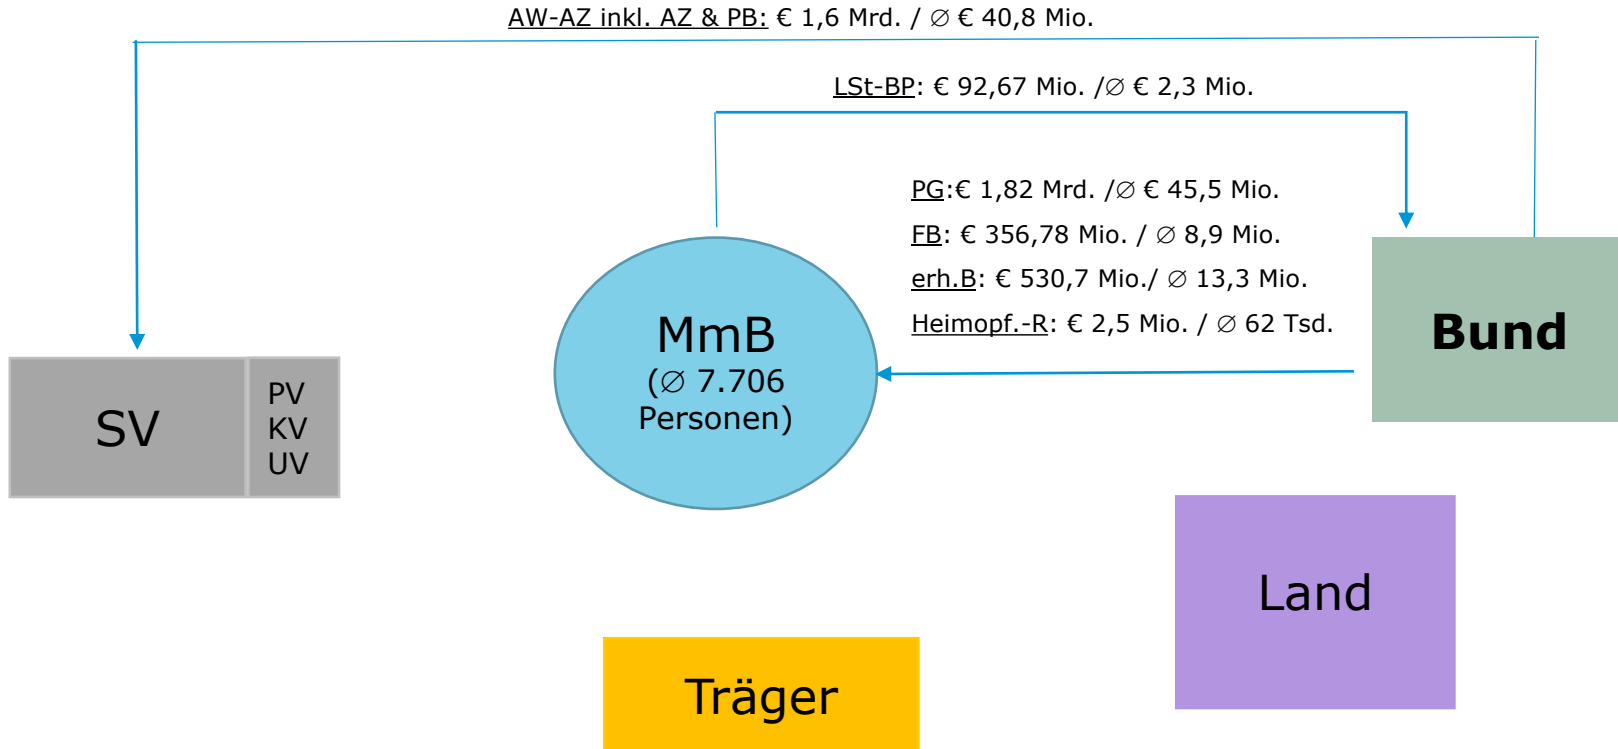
AW-AZ inkl. AZ & PB: € 1,6 Mrd. / ∅ € 40,8 Mio.

LSt-BP: € 92,67 Mio. /∅ € 2,3 Mio.

PG:€ 1,82 Mrd. /∅ € 45,5 Mio.

FB: € 356,78 Mio. / ∅ 8,9 Mio.

erh.B: € 530,7 Mio./ ∅ 13,3 Mio.

Heimopf.-R: € 2,5 Mio. / ∅ 62 Tsd.

SV

PV
KV
UV

MmB
(∅ 7.706 Personen)

Bund

Land

Träger